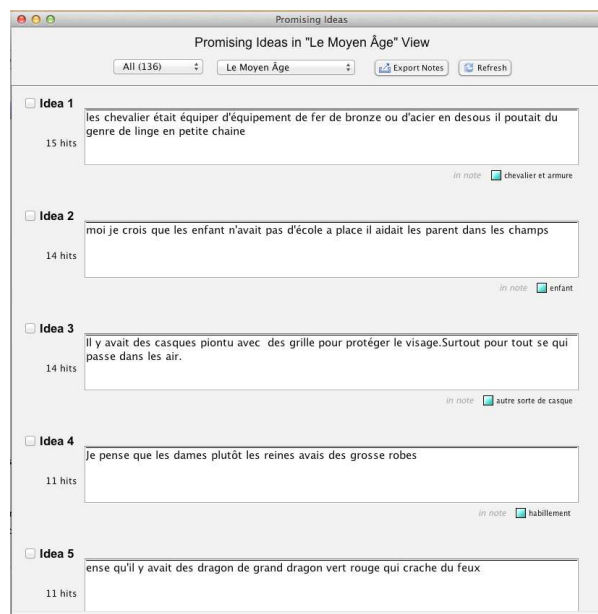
Promising Ideas

Promising Ideas in "Le Moyen Âge" View

All (136) | Le Moyen Âge | Export Notes | Refresh

Idea 1

15 hits

les chevalier était équiper d'équipement de fer de bronze ou d'acier en desous il poutait du genre de linge en petite chaine

in note chevalier et armure

Idea 2

14 hits

moi je crois que les enfant n'avait pas d'école a place il aidait les parent dans les champs

in note enfant

Idea 3

14 hits

Il y avait des casques piontu avec des grille pour protéger le visage.Surtout pour tout se qui passe dans les air.

in note autre sorte de casque

Idea 4

11 hits

Je pense que les dames plutôt les reines avais des grosse robes

in note habillement

Idea 5

11 hits

ense qu'il y avait des dragon de grand dragon vert rouge qui crache du feux